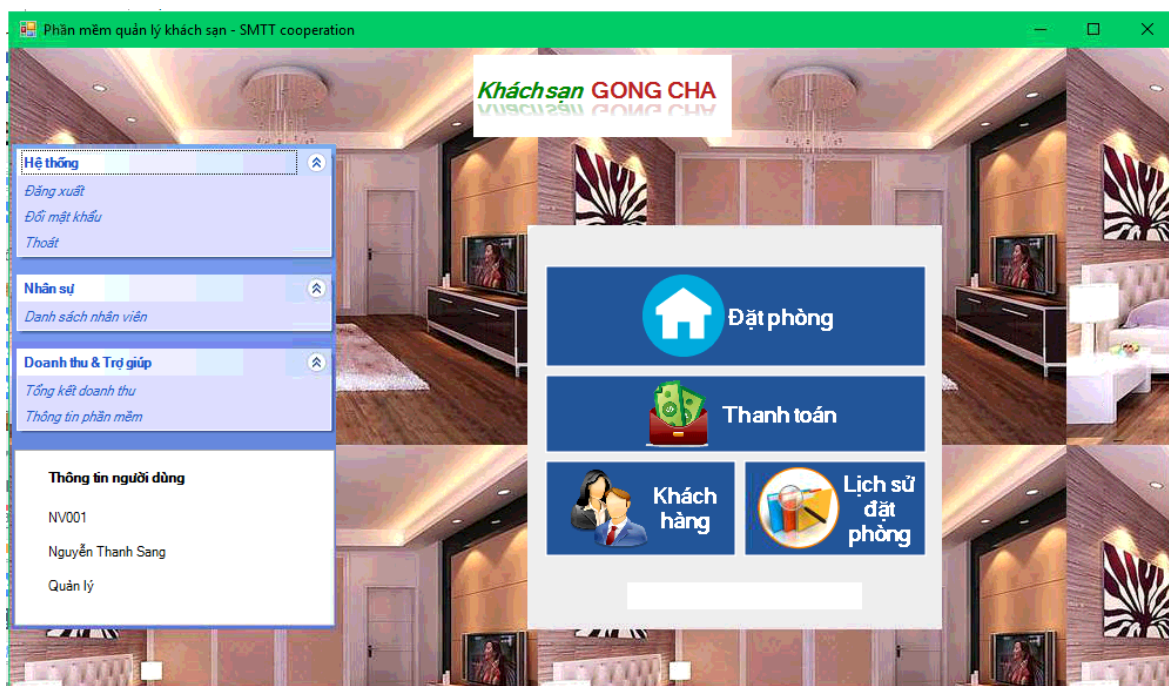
Phần mềm quản lý khách sạn - SMTT cooperation

Khách sạn GONG CHA

Hệ thống
Đăng xuất
Đổi mật khẩu
Thoát

Nhân sự
Danh sách nhân viên

Doanh thu & Trợ giúp
Tổng kết doanh thu
Thông tin phần mềm

Thông tin người dùng
NV001
Nguyễn Thanh Sang
Quản lý

Đặt phòng

Thanh toán

Khách hàng

Lịch sử đặt phòng